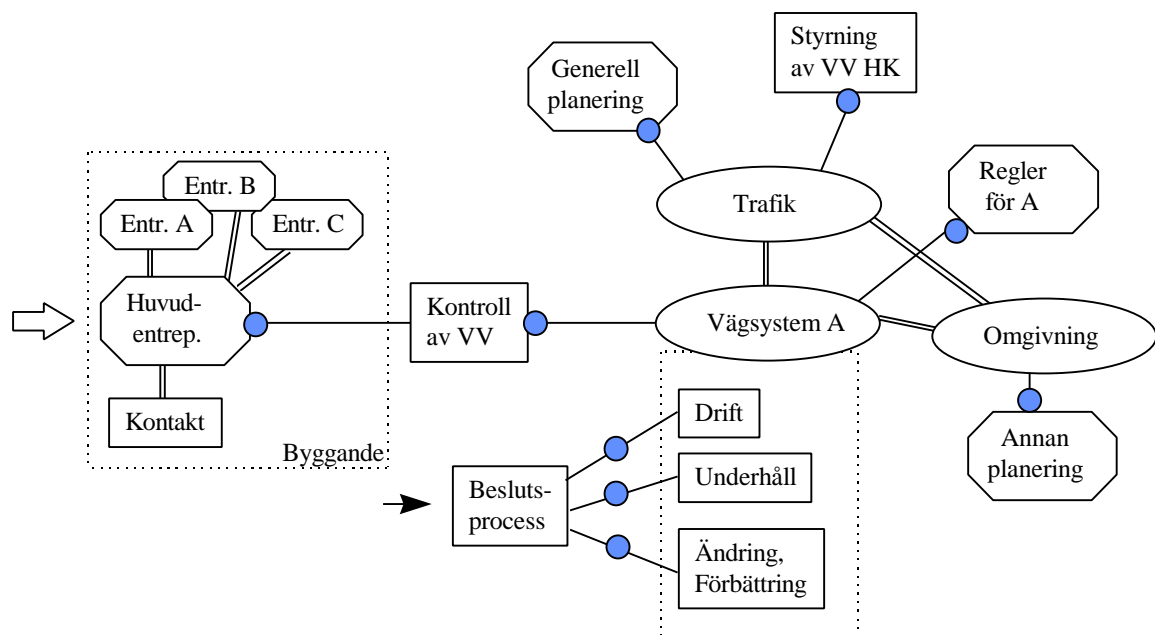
Generell planering

Styrning av VV HK

Trafik

Regler för A

Entr. B

Entr. A

Entr. C

Huvudentrep.

Kontroll av VV

Vägsystem A

Omgivning

Kontakt

Byggande

Drift

Underhåll

Beslutsprocess

Ändring, Förbättring

Annan planering